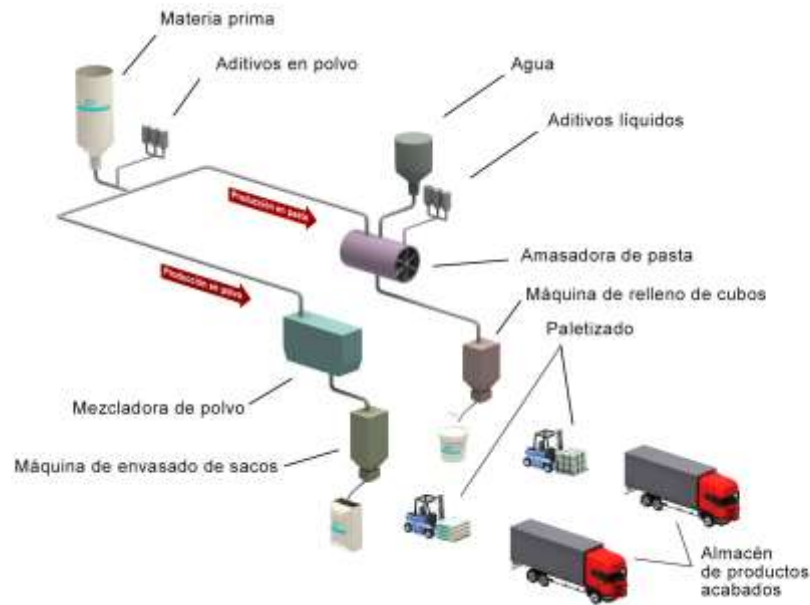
Materia prima

Aditivos en polvo

Agua

Aditivos líquidos

Producción en pasta

Amasadora de pasta

Producción en polvo

Máquina de relleno de cubos

Paletizado

Mezcladora de polvo

Máquina de envasado de sacos

Almacén de productos acabados